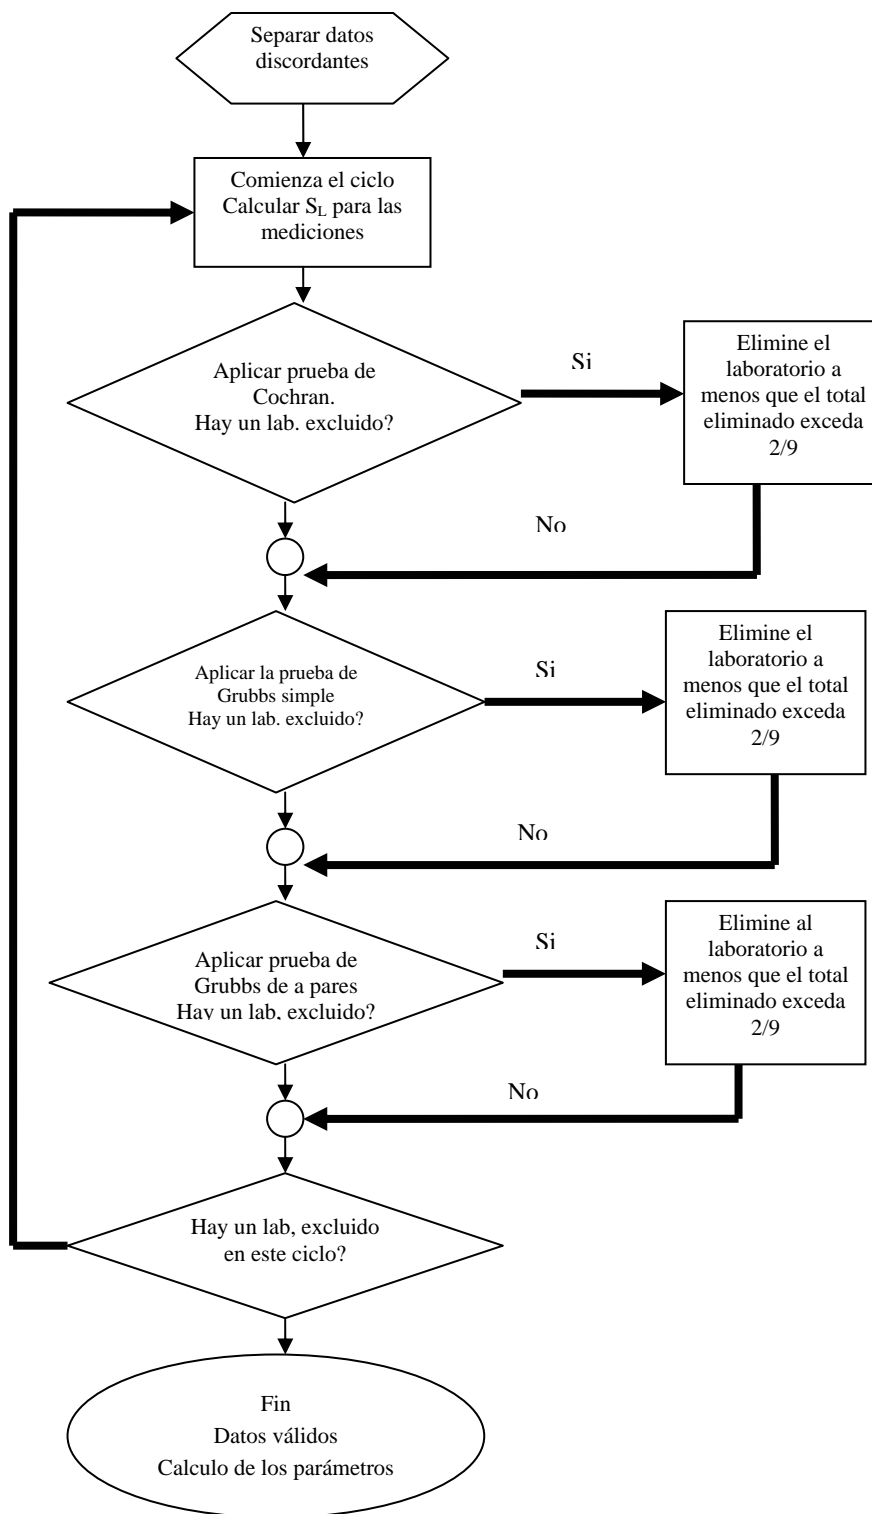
Separar datos discordantes

Comienza el ciclo
Calcular $S_L$ para las mediciones

Aplicar prueba de Cochran.
Hay un lab. excluido?

Si

Elimine el laboratorio a menos que el total eliminado exceda 2/9

No

Aplicar la prueba de Grubbs simple
Hay un lab. excluido?

Si

Elimine el laboratorio a menos que el total eliminado exceda 2/9

No

Aplicar prueba de Grubbs de a pares
Hay un lab. excluido?

Si

Elimine al laboratorio a menos que el total eliminado exceda 2/9

No

Hay un lab, excluido en este ciclo?

Fin
Datos válidos
Calculo de los parámetros